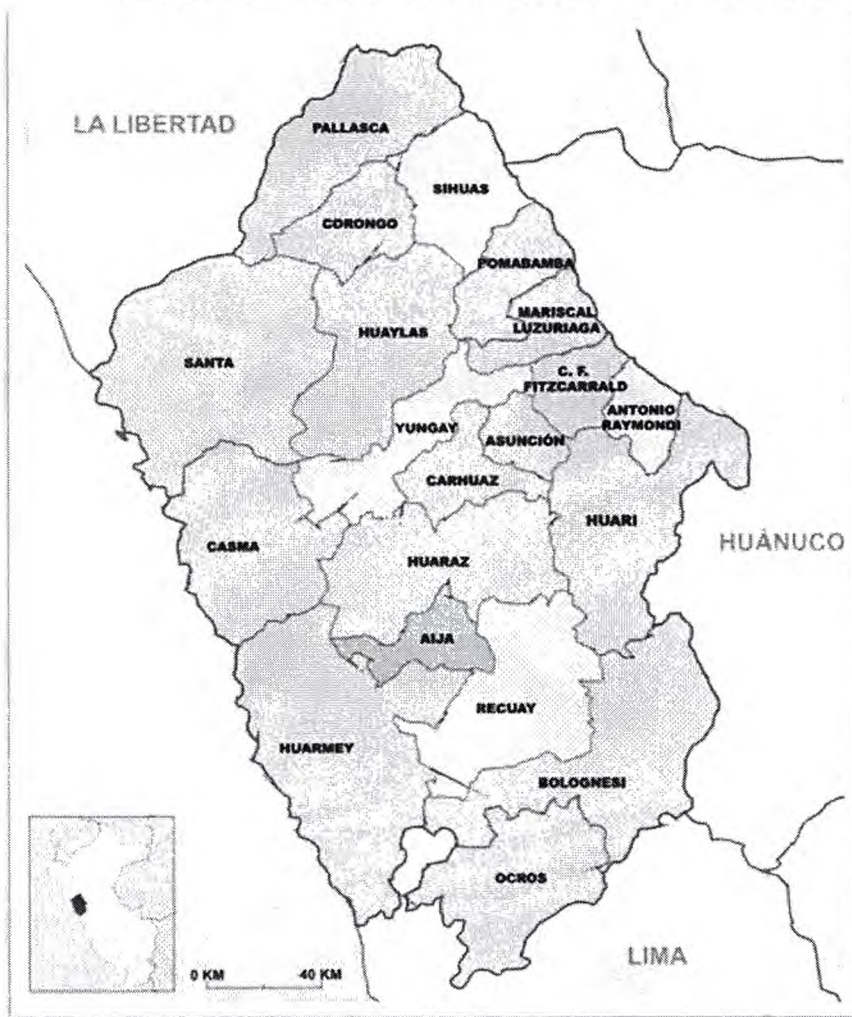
LA LIBERTAD
PALLASCA
SIHUAS
CORONGO
POMABAMBA
MARISCAL LUZURIAGA
HUAYLAS
SANTA
C. F. FITZCARRALD
ANTONIO RAYMONDI
YUNGAY
ASUNCIÓN
CARHUAZ
HUARI
HUÁNUCO
CASMA
HUARAZ
AIJA
RECUAY
HUARMEY
BOLOGNESI
OCROS
0 KM
40 KM
LIMA